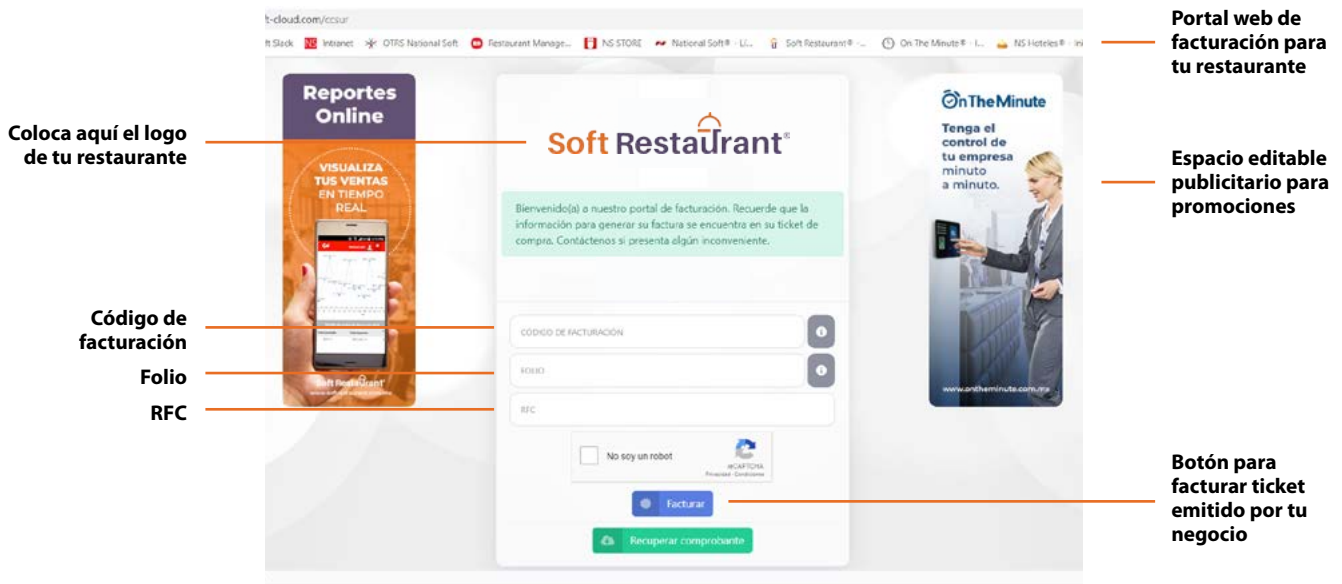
t-cloud.com/ccsur

t Slack Intranet OTRS National Soft Restaurant Manage... NS STORE National Soft® - Li... Soft Restaurant® -... On The Minute® - I... NS Hoteles® - In

Portal web de facturación para tu restaurante

Reportes Online

VISUALIZA TUS VENTAS EN TIEMPO REAL

Soft Restaurant

Coloca aquí el logo de tu restaurante

Soft Restaurant®

Bienvenido(a) a nuestro portal de facturación. Recuerde que la información para generar su factura se encuentra en su ticket de compra. Contáctenos si presenta algún inconveniente.

OnTheMinute

Tenga el control de tu empresa minuto a minuto.

www.ontheminute.com.mx

Espacio editable publicitario para promociones

Código de facturación

Folio

RFC

CODIGO DE FACTURACION

FOLIO

RFC

No soy un robot

reCAPTCHA
Privacidad - Condiciones

Facturar

Recuperar comprobante

Botón para facturar ticket emitido por tu negocio